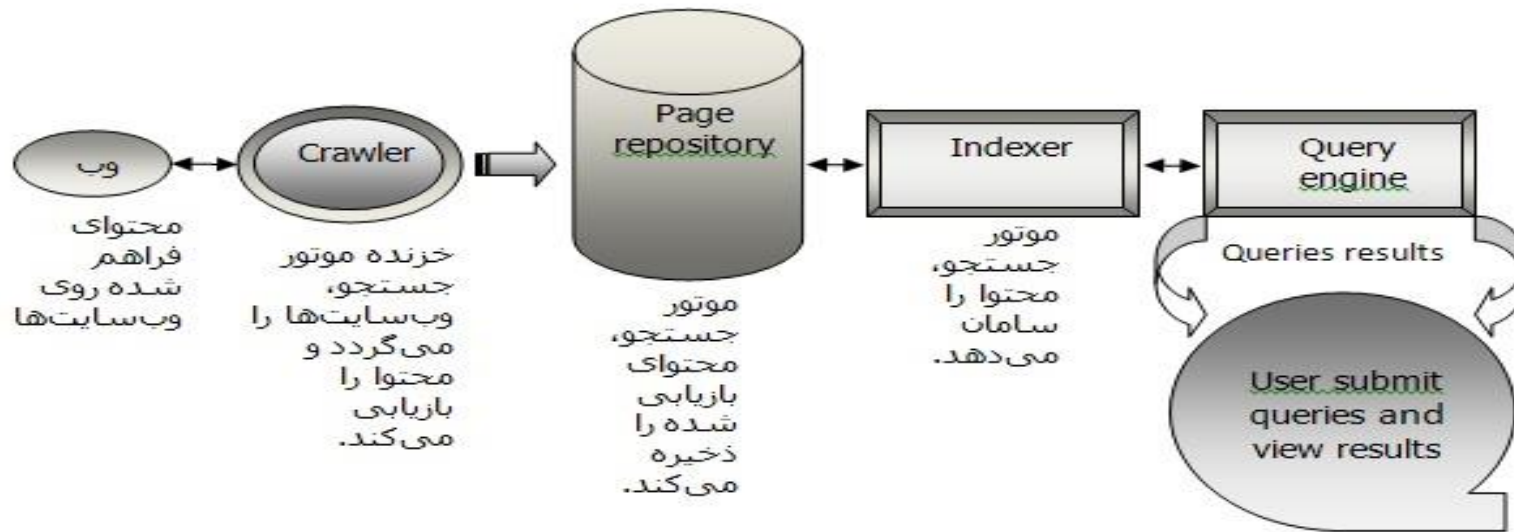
وب

محتوای فراهم شده روی وب‌سایت‌ها

Crawler

خزنده موتور جستجو، وب‌سایت‌ها را می‌گردد و محتوا را بازیابی می‌کند.

Page repository

موتور جستجو، محتوای بازیابی شده را ذخیره می‌کند.

Indexer

موتور جستجو، محتوا را سامان می‌دهد.

Query engine

Queries results

User submit queries and view results